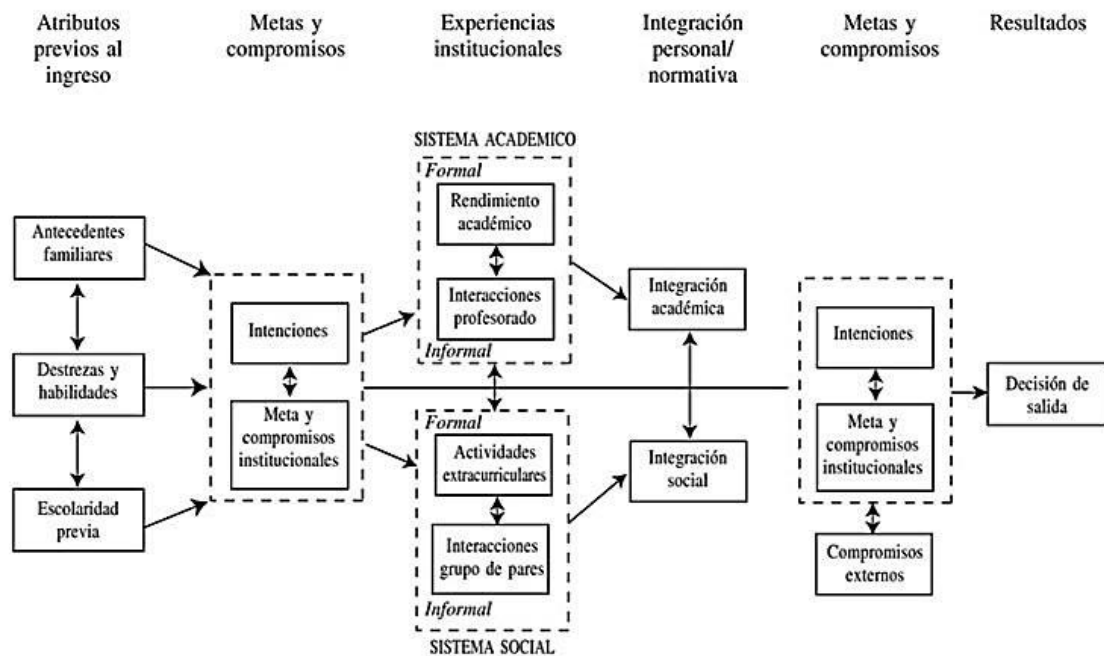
Atributos previos al ingreso

Metas y compromisos

Experiencias institucionales

Integración personal/ normativa

Metas y compromisos

Resultados

SISTEMA ACADEMICO

Formal

Rendimiento académico

Interacciones profesorado

Informal

Antecedentes familiares

Destrezas y habilidades

Escolaridad previa

Intenciones

Meta y compromisos institucionales

Integración académica

Integración social

Formal

Actividades extracurriculares

Interacciones grupo de pares

Informal

SISTEMA SOCIAL

Intenciones

Meta y compromisos institucionales

Compromisos externos

Decisión de salida